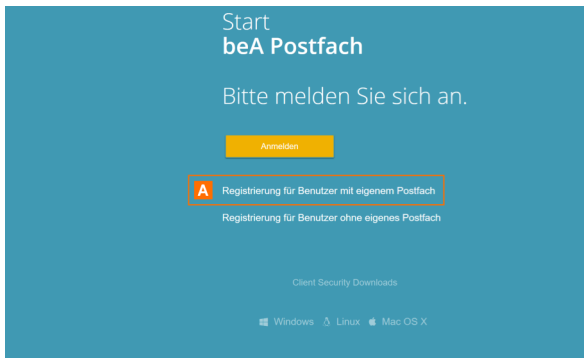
Start
beA Postfach

Bitte melden Sie sich an.

Anmelden

A Registrierung für Benutzer mit eigenem Postfach

Registrierung für Benutzer ohne eigenes Postfach

Client Security Downloads

Windows Linux Mac OS X